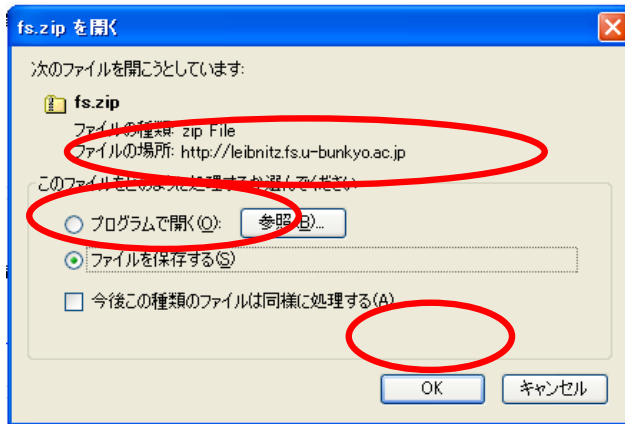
fs.zip を開く

次のファイルを開こうとしています:

fs.zip

ファイルの種類: zip File
ファイルの場所: http://leibnitz.fs.u-bunkyo.ac.jp

このファイルを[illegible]処理するか選んでください

プログラムで開く(O): 参照(B)...

ファイルを保存する(S)

今後この種類のファイルは同様に処理する(A)

OK キャンセル